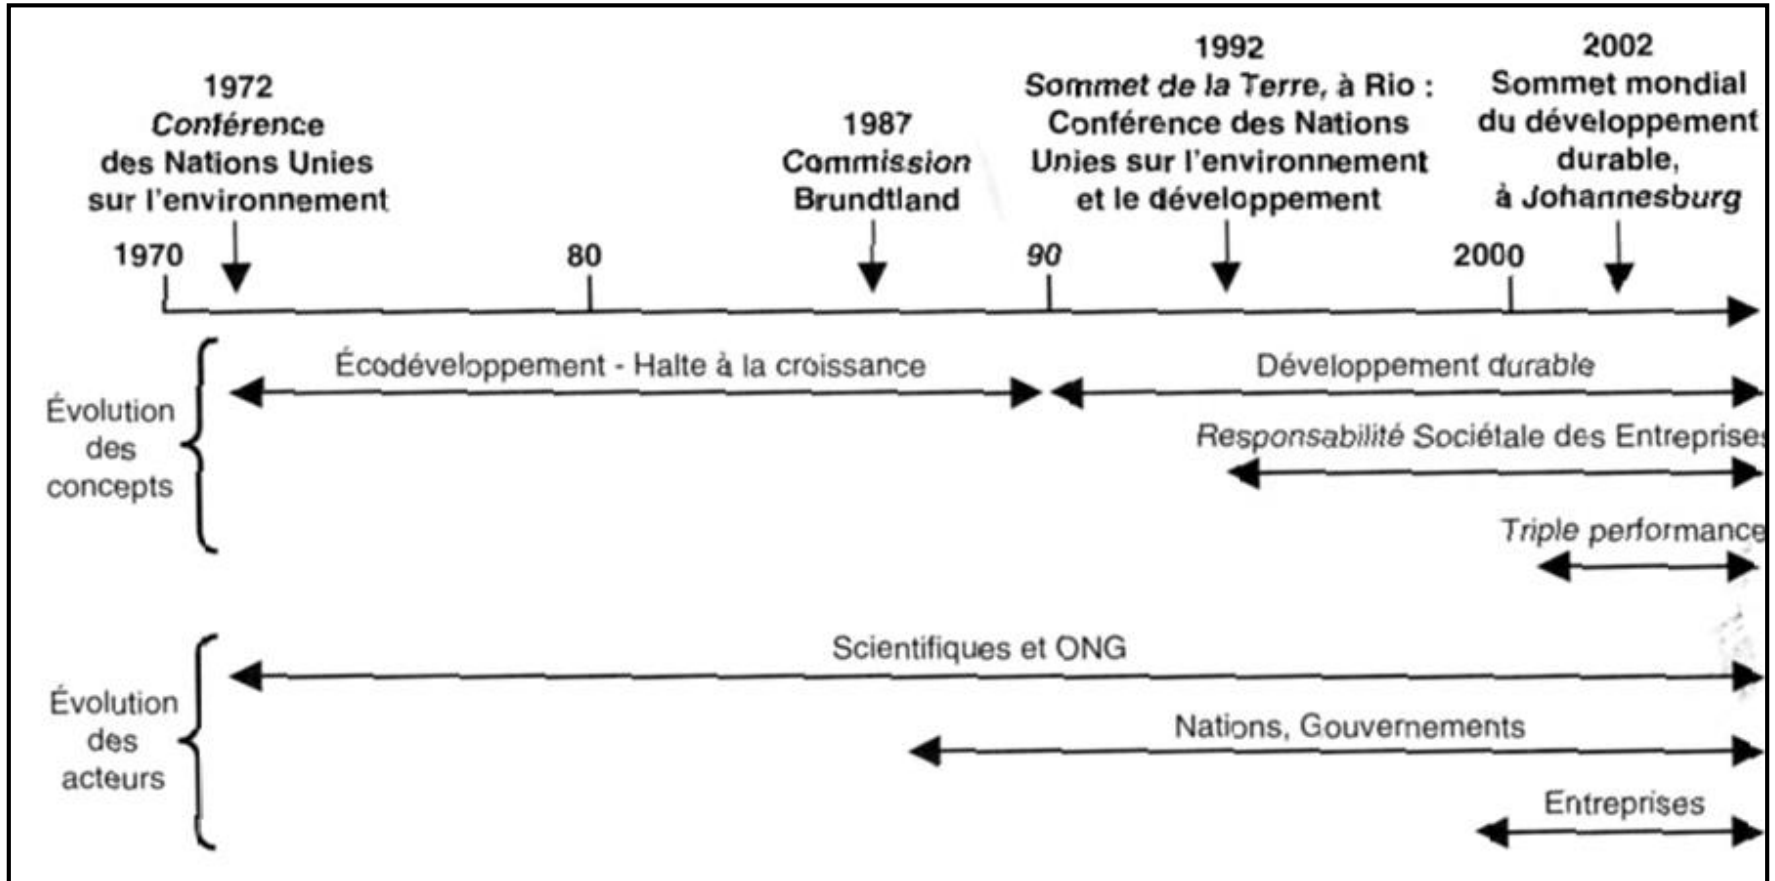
1972
Conférence des Nations Unies sur l'environnement

1987
Commission Brundtland

1992
Sommet de la Terre, à Rio : Conférence des Nations Unies sur l'environnement et le développement

2002
Sommet mondial du développement durable, à Johannesburg

1970
80
90
2000

Évolution des concepts

Écodéveloppement - Halte à la croissance

Développement durable

Responsabilité Sociétale des Entreprises

Triple performance

Évolution des acteurs

Scientifiques et ONG

Nations, Gouvernements

Entreprises